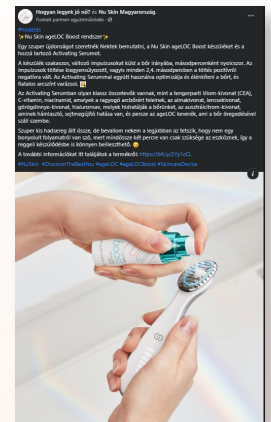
Hogyan legyek jó nő? és Nu Skin Magyarország.
Fizetett partneri együttműködés

#Hirdetés
✨Nu Skin ageLOC Boost rendszer✨

Egy szuper újdonságot szeretnék Nektek bemutatni, a Nu Skin ageLOC Boost készüléket és a hozzá tartozó Activating Serumot.

A készülék szabadalmaztatott, váltózó impulzusokat küld a bőr irányába, másodpercenként nyolcszor. Az impulzusok töltése kiegyensúlyozott, vagyis minden 2,4 másodpercben a töltés pozitívról negatívra vált. Az Activating Serummal együtt használva optimalizálja és élénkíteni a bőrt, és fiatalos arcszínt varázsol.

Az Activating Serumban olyan klassz összetevők vannak, mint a tengerparti liliom-kivonat (CEA), C-vitamin, niacinamid, amelyek a ragyogó arcbőrért felelnek, az almakivonat, lencsekivonat, gömbgyökér-kivonat, hialuronsav, melyek hidratálják a bőrünket, az ausztráliai-kivonat, amelek hámlasztó, sejtmegújító hatása van, és persze az ageLOC keverék, ami a bőr öregedésével száll szembe.

Szuper kis hadszereg állt össze, de bevallom nekem a leginkább az tetszik, hogy nem egy bonyolult folyamatról van szó, mert mindössze két percre van csak szükség az eszköznek, így a reggeli készülődésbe is könnyen beilleszthető.

A további információkat itt találjátok a termékről: https://bit.ly/3Xy1eCL

#NuSkin #DiscoverTheBestYou #ageLOC #ageLOCBoost #SkincareDevice